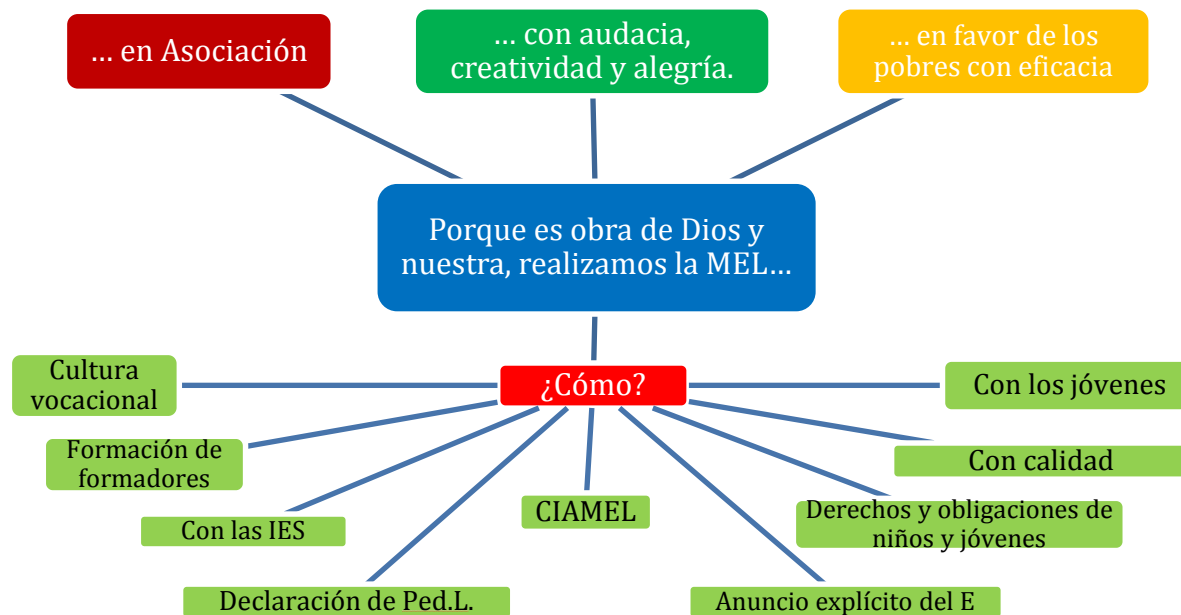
… en Asociación

… con audacia, creatividad y alegría.

… en favor de los pobres con eficacia

Porque es obra de Dios y nuestra, realizamos la MEL…

¿Cómo?

Cultura vocacional

Con los jóvenes

Formación de formadores

Con calidad

Con las IES

CIAMEL

Derechos y obligaciones de niños y jóvenes

Declaración de Ped.L.

Anuncio explícito del E